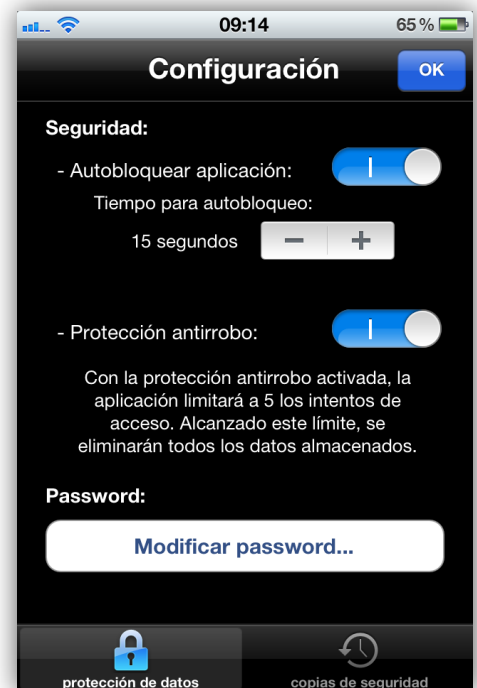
09:14
65 %

Configuración
OK

Seguridad:

- Autobloquear aplicación:
I

Tiempo para autobloqueo:

15 segundos
−
+

- Protección antirrobo:
I

Con la protección antirrobo activada, la aplicación limitará a 5 los intentos de acceso. Alcanzado este límite, se eliminarán todos los datos almacenados.

Password:

Modificar password...

protección de datos
copias de seguridad